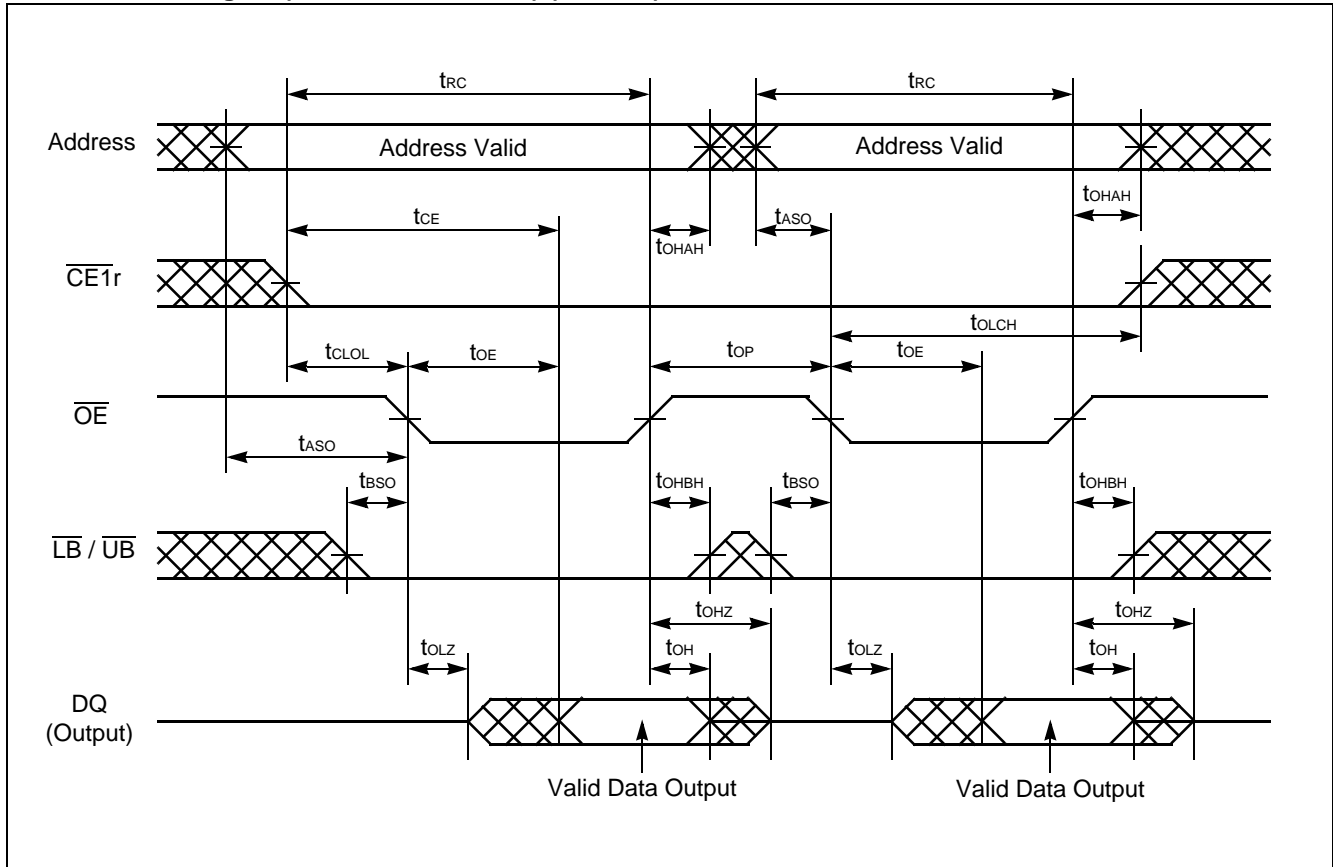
$t_{RC}$

$t_{RC}$

Address

Address Valid

Address Valid

$t_{OHAH}$

$t_{CE}$

$t_{ASO}$

$t_{OHAH}$

$\overline{CE1}$r

$t_{OLCH}$

$t_{CLOL}$

$t_{OE}$

$t_{OP}$

$t_{OE}$

$\overline{OE}$

$t_{ASO}$

$t_{BSO}$

$t_{OHBH}$

$t_{BSO}$

$t_{OHBH}$

$\overline{LB}$ / $\overline{UB}$

$t_{OHZ}$

$t_{OHZ}$

$t_{OLZ}$

$t_{OH}$

$t_{OLZ}$

$t_{OH}$

DQ (Output)

Valid Data Output

Valid Data Output